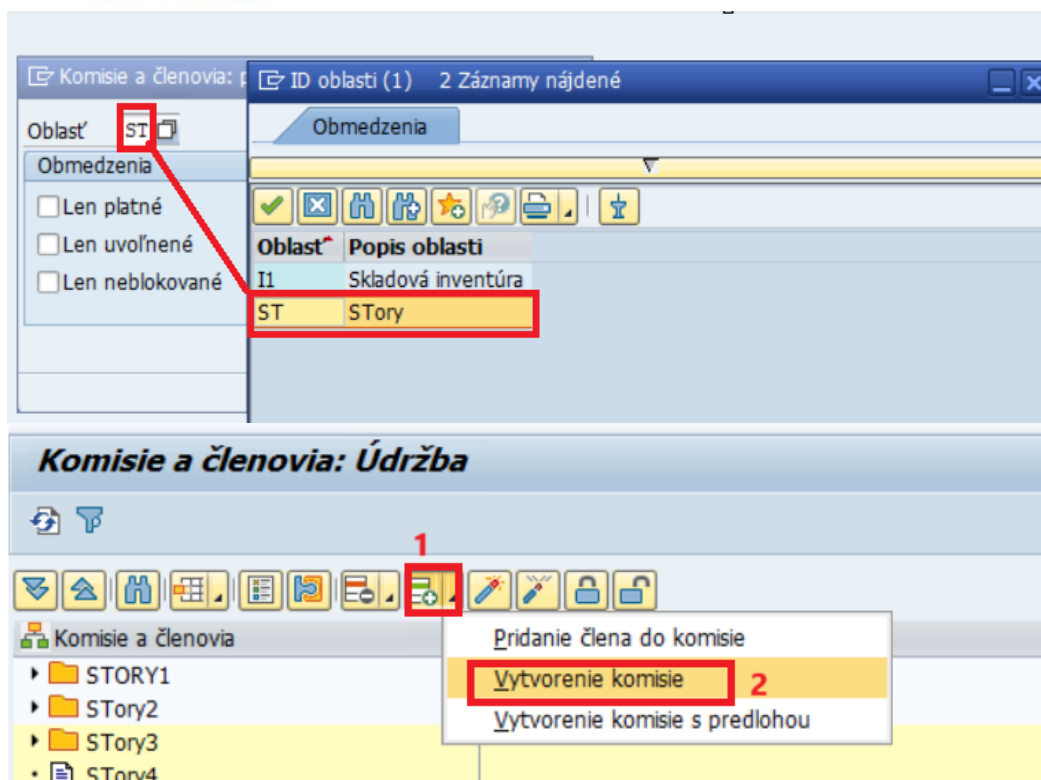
Komisie a členovia: p

ID oblasti (1) 2 Záznamy nájdené

Obmedzenia

Oblasť ST

Obmedzenia

Len platné

Len uvoľnené

Len neblokované

| Oblasť | Popis oblasti |
|---|---|
| I1 | Skladová inventúra |
| ST | STory |

Komisie a členovia: Údržba

1

Komisie a členovia

STORY1

STory2

STory3

STory4

Pridanie člena do komisie

Vytvorenie komisie

2

Vytvorenie komisie s predlohou